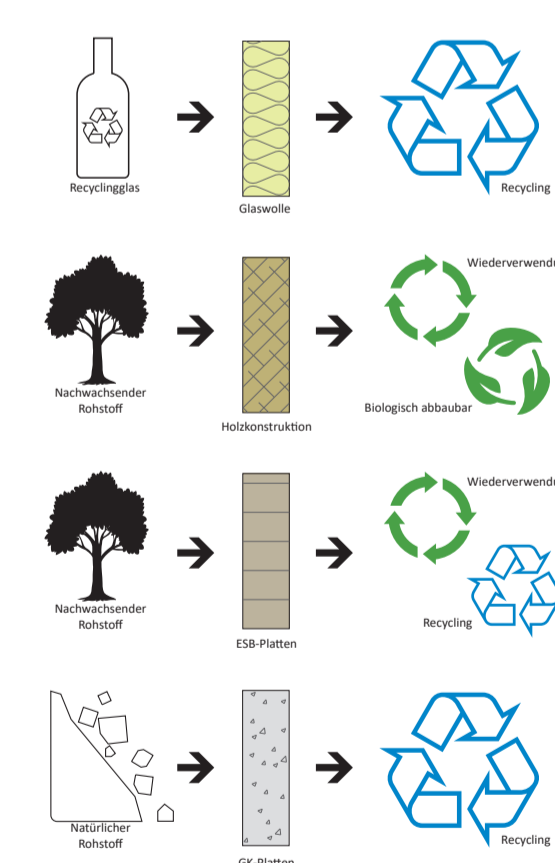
Recyclingglas

Glaswolle

Recycling

Wiederverwendu

Nachwachsender Rohstoff

Holzkonstruktion

Biologisch abbaubar

Wiederverwendu

Nachwachsender Rohstoff

ESB-Platten

Recycling

Natürlicher Rohstoff

GK-Platten

Recycling